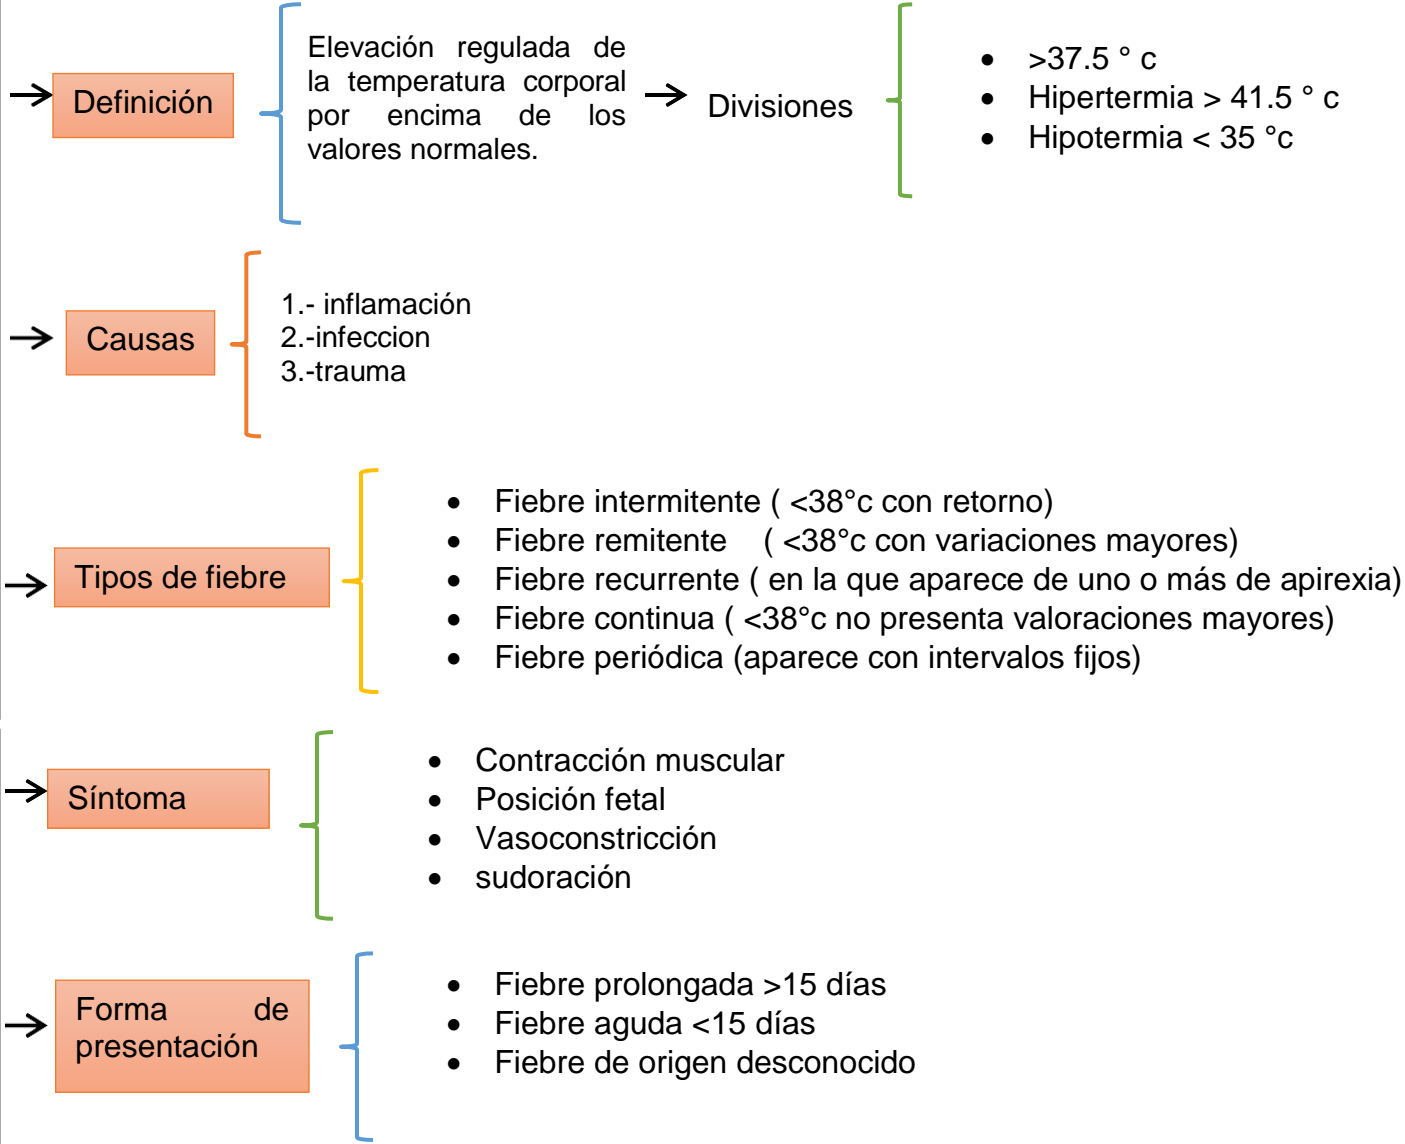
Definición

Elevación regulada de la temperatura corporal por encima de los valores normales.

Divisiones

- >37.5 ° c
- Hipertermia > 41.5 ° c
- Hipotermia < 35 °c

Causas

1.- inflamación
2.-infeccion
3.-trauma

Tipos de fiebre

- Fiebre intermitente ( <38°c con retorno)
- Fiebre remitente ( <38°c con variaciones mayores)
- Fiebre recurrente ( en la que aparece de uno o más de apirexia)
- Fiebre continua ( <38°c no presenta valoraciones mayores)
- Fiebre periódica (aparece con intervalos fijos)

Síntoma

- Contracción muscular
- Posición fetal
- Vasoconstricción
- sudoración

Forma de presentación

- Fiebre prolongada >15 días
- Fiebre aguda <15 días
- Fiebre de origen desconocido